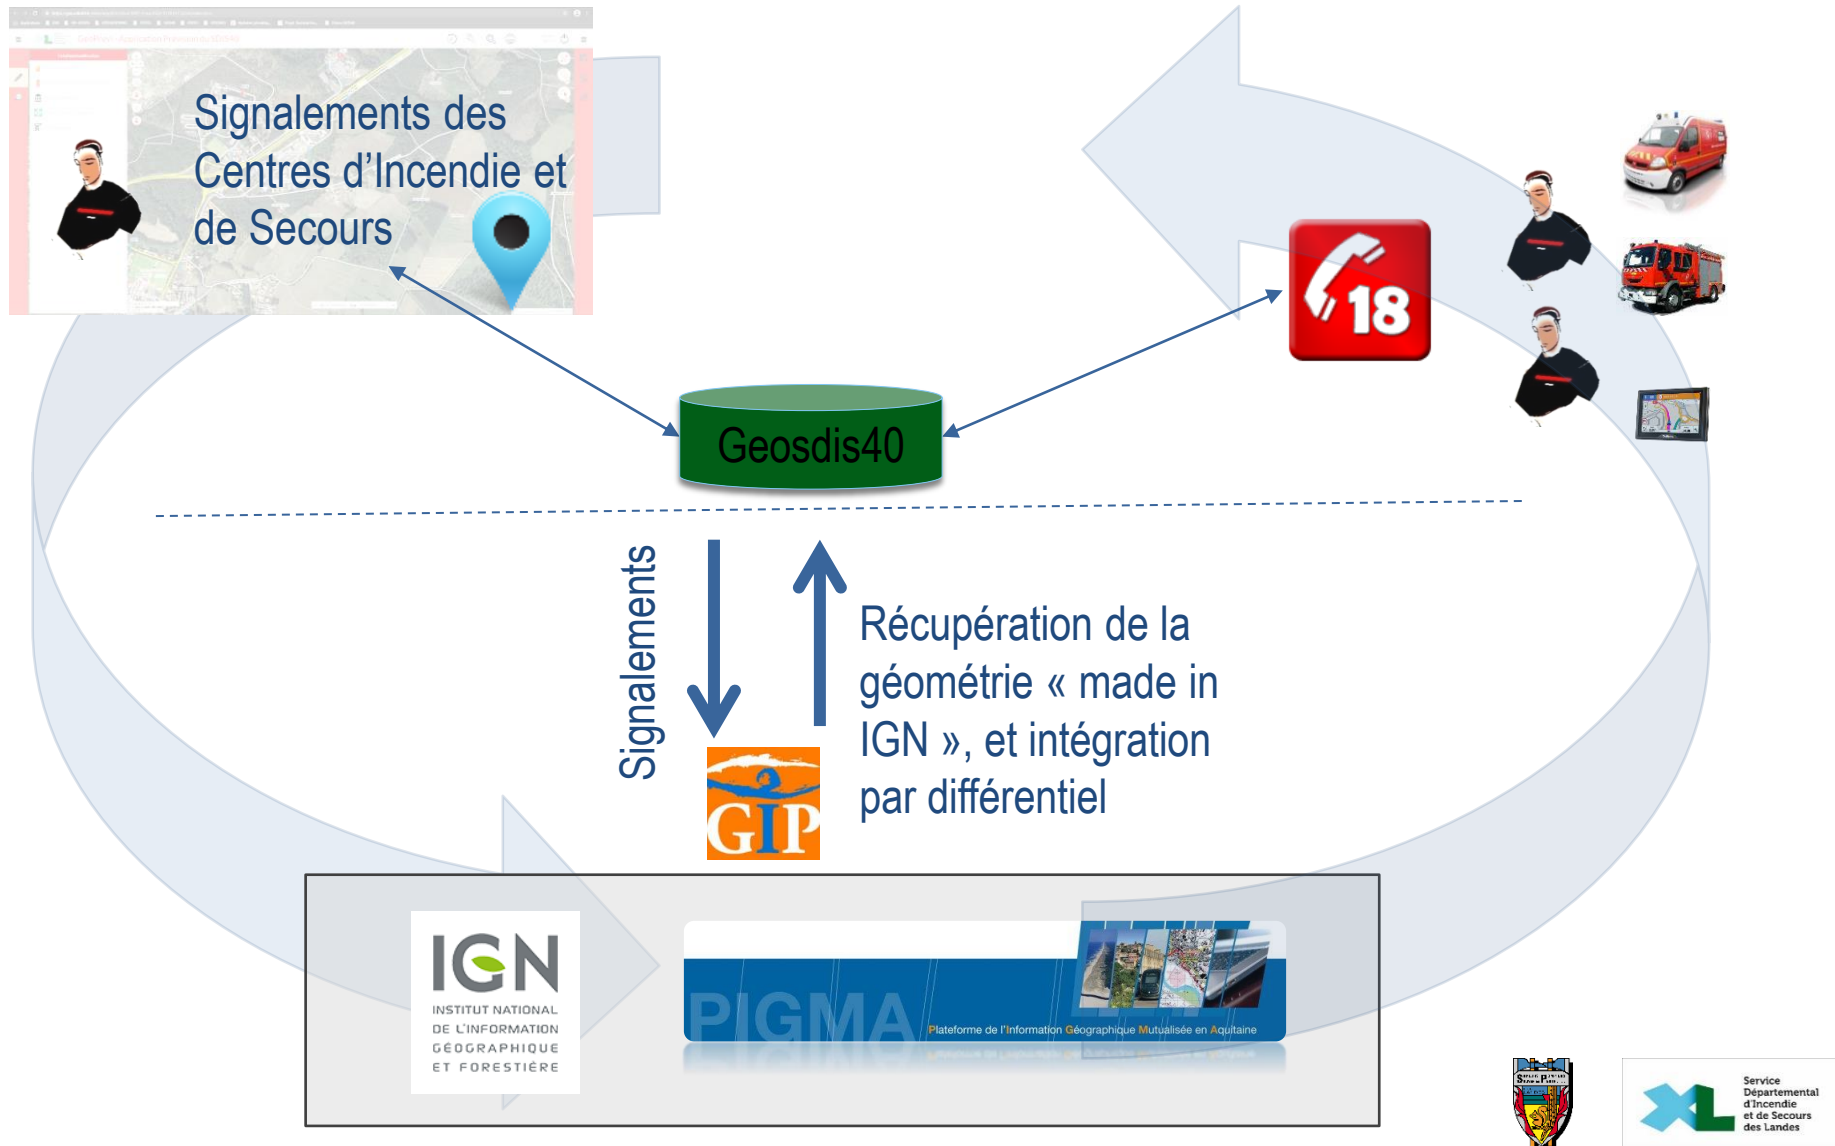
Signalements des Centres d'Incendie et de Secours

18

Geosdis40

Signalements

Récupération de la géométrie « made in IGN », et intégration par différentiel

GIP

IGN
INSTITUT NATIONAL DE L'INFORMATION GÉOGRAPHIQUE ET FORESTIÈRE

PIGMA
Plateforme de l'Information Géographique Mutualisée en Aquitaine

Service Départemental d'Incendie et de Secours des Landes